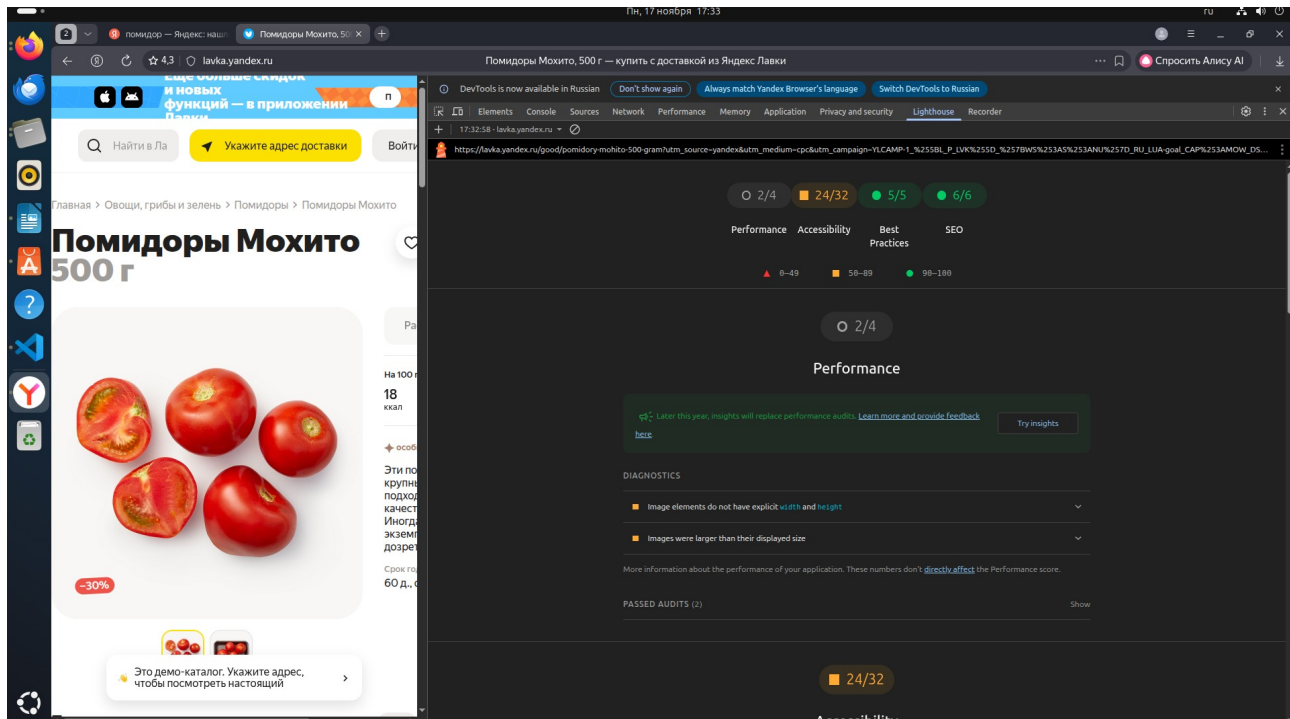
Пн, 17 ноября 17:33
ru

2
помидор — Яндекс: наш
Помидоры Мохито, 500
4,3 lavka.yandex.ru
Помидоры Мохито, 500 г — купить с доставкой из Яндекс Лавки
Спросить Алису AI

Еще больше скидок и новых функций — в приложении Лавки
Найти в Ла
Укажите адрес доставки
Войти
Главная > Овощи, грибы и зелень > Помидоры > Помидоры Мохито
Помидоры Мохито
500 г
Ра
На 100 г
18
ккал
особ
Эти по крупны подход качест Иногд экзем дозрет
Срок го
60 д.,
−30%
Это демо-каталог. Укажите адрес, чтобы посмотреть настоящий

DevTools is now available in Russian
Don't show again
Always match Yandex Browser's language
Switch DevTools to Russian
Elements Console Sources Network Performance Memory Application Privacy and security Lighthouse Recorder
17:32:58 - lavka.yandex.ru
https://lavka.yandex.ru/good/pomidory-mohito-500-gram?utm_source=yandex&utm_medium=cpc&utm_campaign=YLCAMP-1_%255BL_P_LVK%255D_%257BW5%253A5%253ANU%257D_RU_LUA-goal_CAP%253AMOW_DS...

2/4 24/32 5/5 6/6
Performance Accessibility Best Practices SEO
0–49 50–89 90–100

2/4
Performance
Later this year, insights will replace performance audits. Learn more and provide feedback here
Try insights
DIAGNOSTICS
Image elements do not have explicit width and height
Images were larger than their displayed size
More information about the performance of your application. These numbers don't directly affect the Performance score.
PASSED AUDITS (2)
Show
24/32